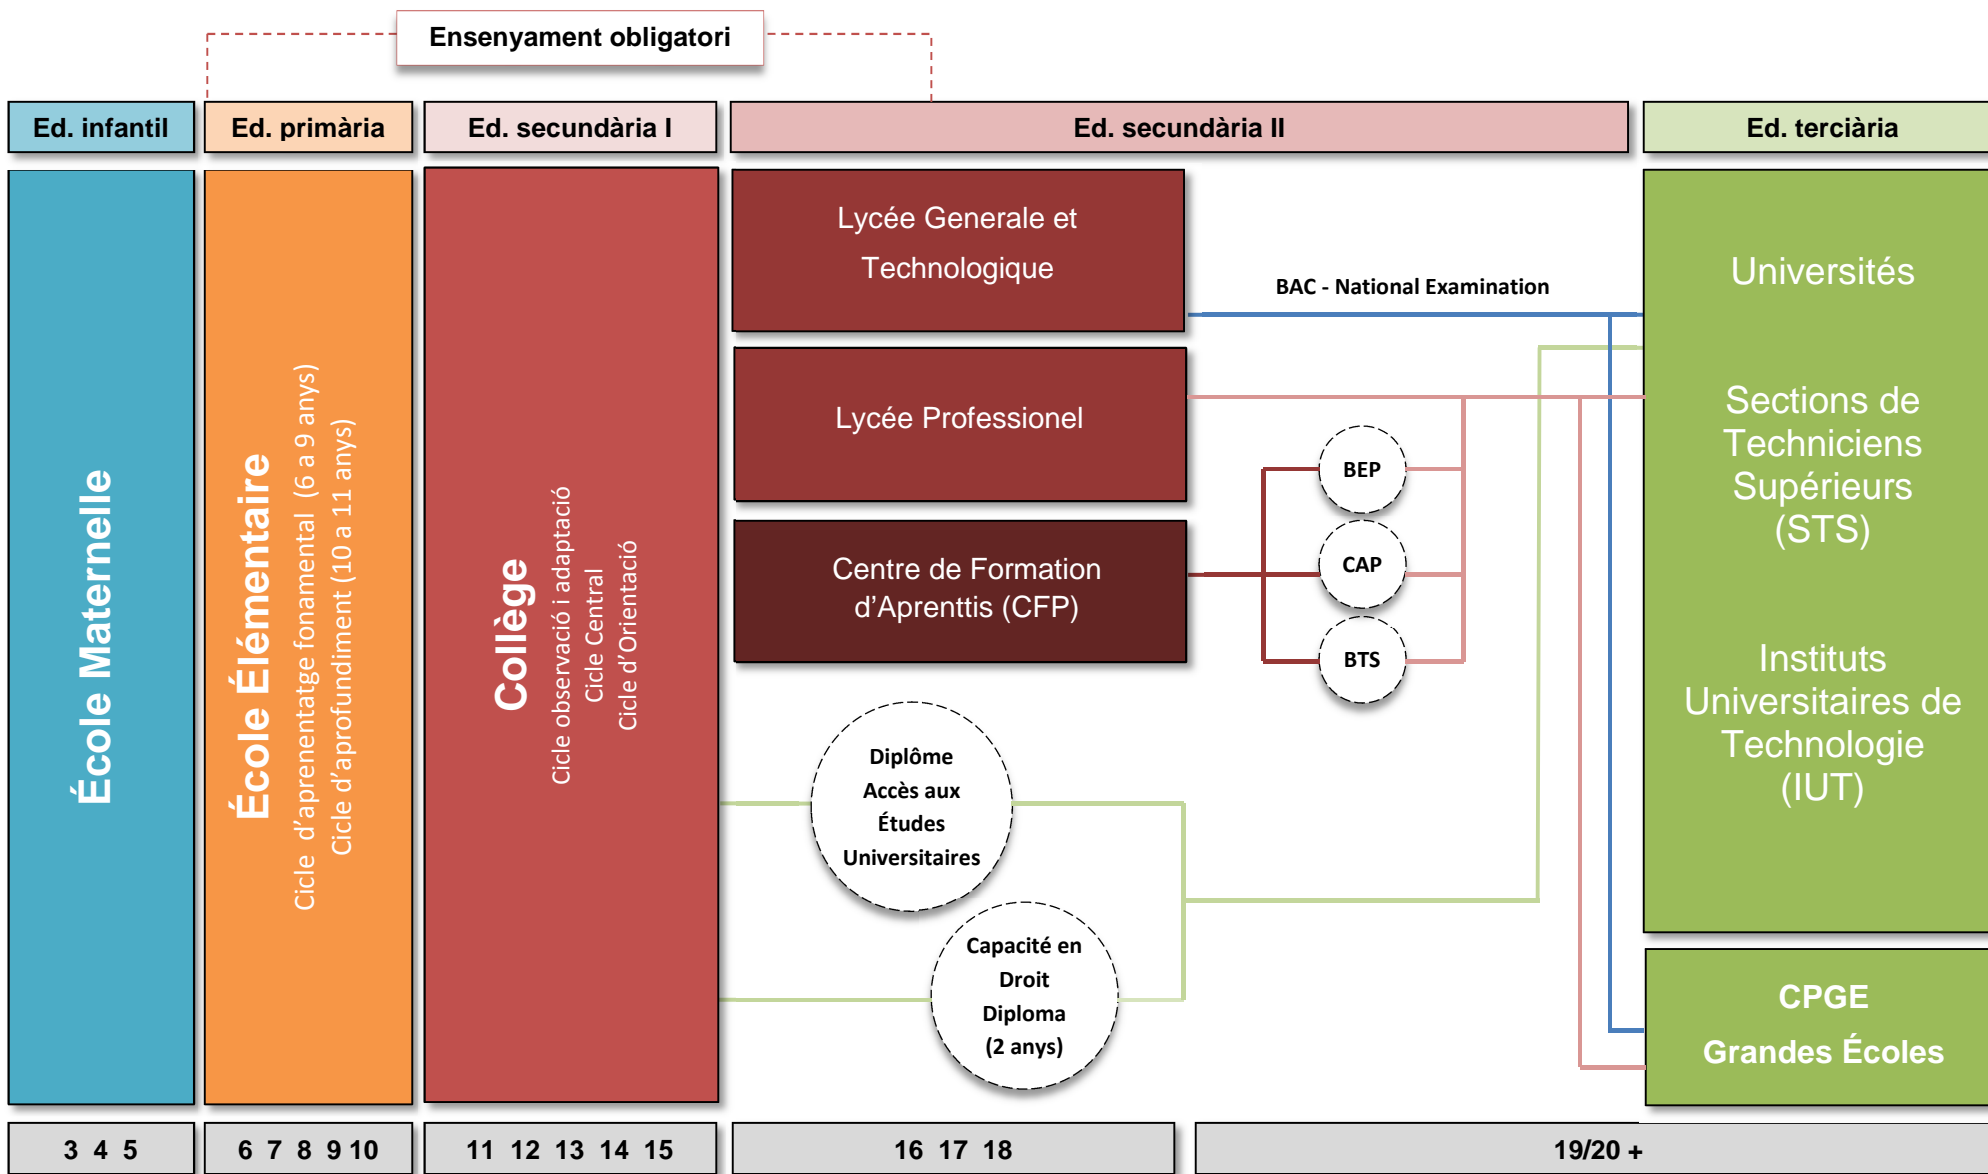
Ensenyament obligatori

Ed. infantil

Ed. primària

Ed. secundària I

Ed. secundària II

Ed. terciària

École Maternelle

École Élémentaire

Cicle d'aprenentatge fonamental (6 a 9 anys)

Cicle d'aprofundiment (10 a 11 anys)

Collège

Cicle observació i adaptació

Cicle Central

Cicle d'Orientació

Lycée Generale et Technologique

Lycée Professionel

Centre de Formation d'Aprenttis (CFP)

BAC - National Examination

BEP

CAP

BTS

Diplôme Accès aux Études Universitaires

Capacité en Droit Diploma (2 anys)

Universités

Sections de Techniciens Supérieurs (STS)

Instituts Universitaires de Technologie (IUT)

CPGE

Grandes Écoles

3 4 5

6 7 8 9 10

11 12 13 14 15

16 17 18

19/20 +